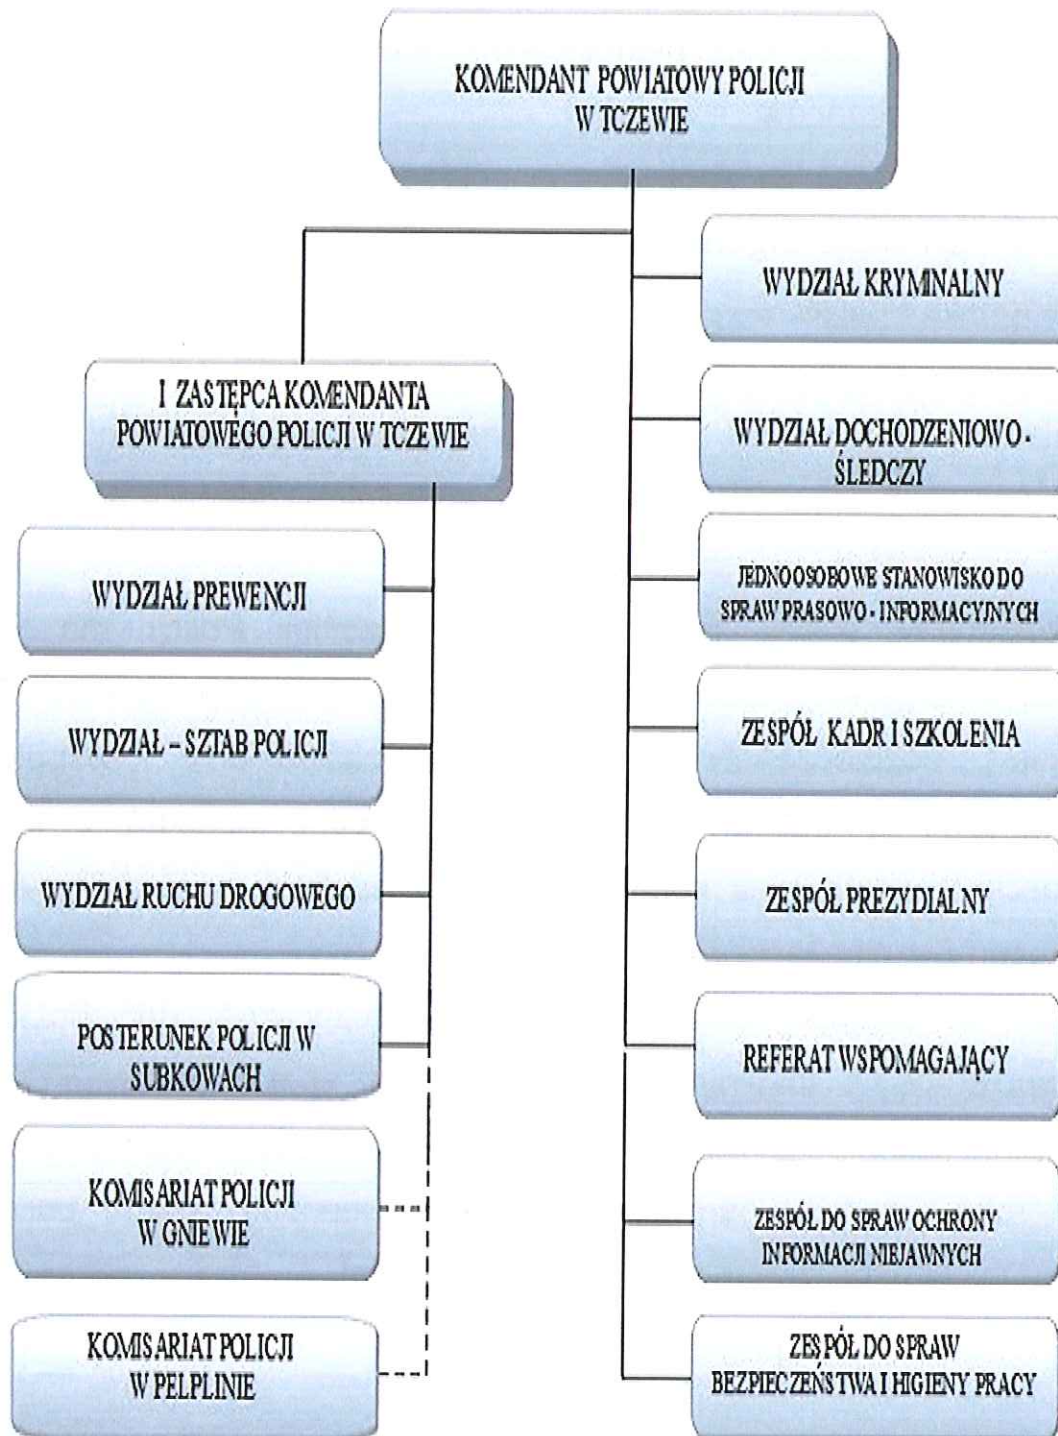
KOMENDANT POWIATOWY POLICJI W TCZEWIE

I ZASTĘPCA KOMENDANTA POWIATOWEGO POLICJI W TCZEWIE

WYDZIAŁ PREWENCJI

WYDZIAŁ – SZTAB POLICJI

WYDZIAŁ RUCHU DROGOWEGO

POSTERUNEK POLICJI W SUBKOWACH

KOMISARIAT POLICJI W GNIEWIE

KOMISARIAT POLICJI W PELPLINIE

WYDZIAŁ KRYMINALNY

WYDZIAŁ DOCHODZENIOWO - ŚLEDCZY

JEDNOOSOBOWE STANOWISKO DO SPRAW PRASOWO - INFORMACYJNYCH

ZESPÓŁ KADR I SZKOLENIA

ZESPÓŁ PREZYDIALNY

REFERAT WSPOMAGAJĄCY

ZESPÓŁ DO SPRAW OCHRONY INFORMACJI NIEJAWNYCH

ZESPÓŁ DO SPRAW BEZPIECZEŃSTWA I HIGIENY PRACY